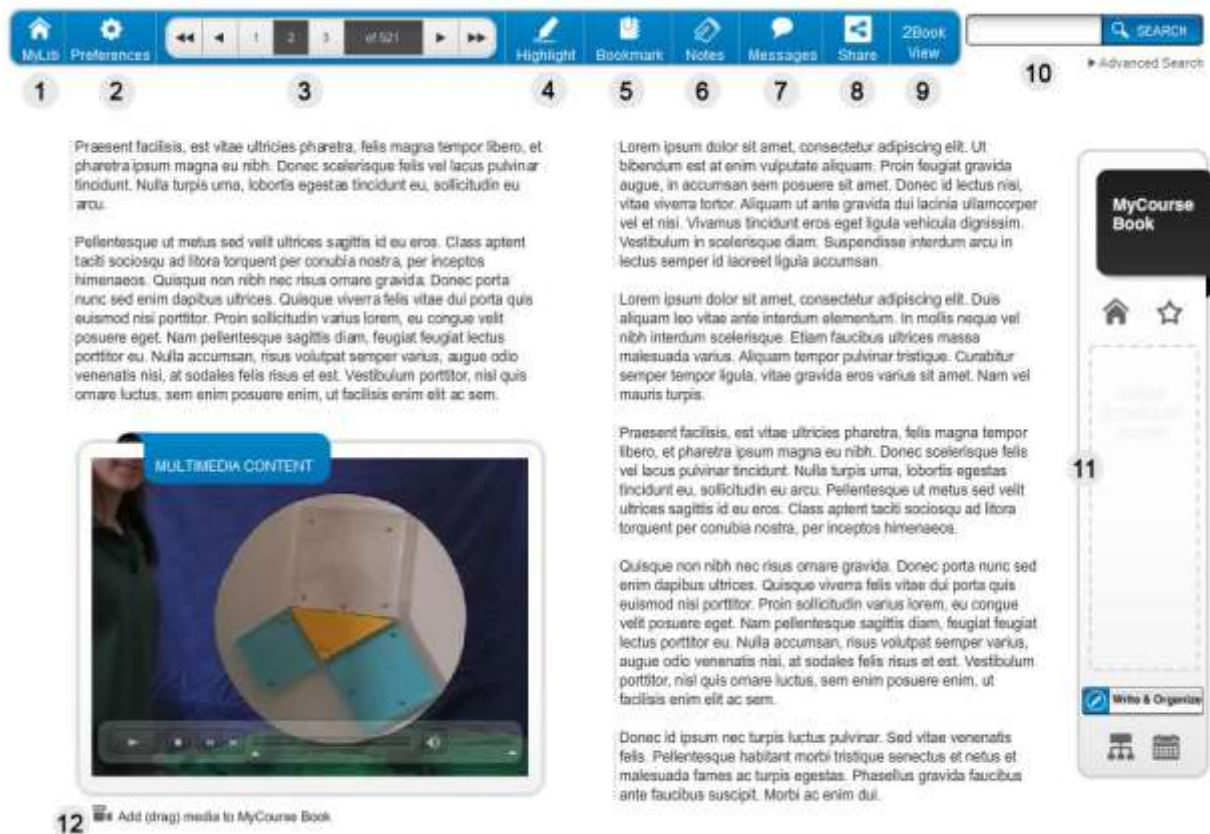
MyLib Preferences 1 2 3 of 521 Highlight Bookmark Notes Messages Share 2Book View SEARCH

1 2 3 4 5 6 7 8 9 10 ▸Advanced Search

Praesent facilisis, est vitae ultricies pharetra, felis magna tempor libero, et pharetra ipsum magna eu nibh. Donec scelerisque felis vel lacus pulvinar tincidunt. Nulla turpis urna, lobortis egestas tincidunt eu, sollicitudin eu arcu.

Pellentesque ut metus sed velit ultrices sagittis id eu eros. Class aptent taciti sociosqu ad litora torquent per conubia nostra, per inceptos himenaeos. Quisque non nibh nec risus ornare gravida. Donec porta nunc sed enim dapibus ultrices. Quisque viverra felis vitae dui porta quis euismod nisi porttitor. Proin sollicitudin varius lorem, eu congue velit posuere eget. Nam pellentesque sagittis diam, feugiat feugiat lectus porttitor eu. Nulla accumsan, risus volutpat semper varius, augue odio venenatis nisi, at sodales felis risus et est. Vestibulum porttitor, nisl quis ornare luctus, sem enim posuere enim, ut facilisis enim elit ac sem.

MULTIMEDIA CONTENT

12 Add (drag) media to MyCourse Book

Lorem ipsum dolor sit amet, consectetur adipiscing elit. Ut bibendum est at enim vulputate aliquam. Proin feugiat gravida augue, in accumsan sem posuere sit amet. Donec id lectus nisi, vitae viverra tortor. Aliquam ut ante gravida dui lacinia ullamcorper vel et nisi. Vivamus tincidunt eros eget ligula vehicula dignissim. Vestibulum in scelerisque diam. Suspendisse interdum arcu in lectus semper id laoreet ligula accumsan.

Lorem ipsum dolor sit amet, consectetur adipiscing elit. Duis aliquam leo vitae ante interdum elementum. In mollis neque vel nibh interdum scelerisque. Etiam faucibus ultrices massa malesuada varius. Aliquam tempor pulvinar tristique. Curabitur semper tempor ligula, vitae gravida eros varius sit amet. Nam vel mauris turpis.

Praesent facilisis, est vitae ultricies pharetra, felis magna tempor libero, et pharetra ipsum magna eu nibh. Donec scelerisque felis vel lacus pulvinar tincidunt. Nulla turpis urna, lobortis egestas tincidunt eu, sollicitudin eu arcu. Pellentesque ut metus sed velit ultrices sagittis id eu eros. Class aptent taciti sociosqu ad litora torquent per conubia nostra, per inceptos himenaeos.

Quisque non nibh nec risus ornare gravida. Donec porta nunc sed enim dapibus ultrices. Quisque viverra felis vitae dui porta quis euismod nisi porttitor. Proin sollicitudin varius lorem, eu congue velit posuere eget. Nam pellentesque sagittis diam, feugiat feugiat lectus porttitor eu. Nulla accumsan, risus volutpat semper varius, augue odio venenatis nisi, at sodales felis risus et est. Vestibulum porttitor, nisl quis ornare luctus, sem enim posuere enim, ut facilisis enim elit ac sem.

Donec id ipsum nec turpis luctus pulvinar. Sed vitae venenatis felis. Pellentesque habitant morbi tristique senectus et netus et malesuada fames ac turpis egestas. Phasellus gravida faucibus ante faucibus suscipit. Morbi ac enim dui.

MyCourse Book

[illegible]

11

Write & Organize